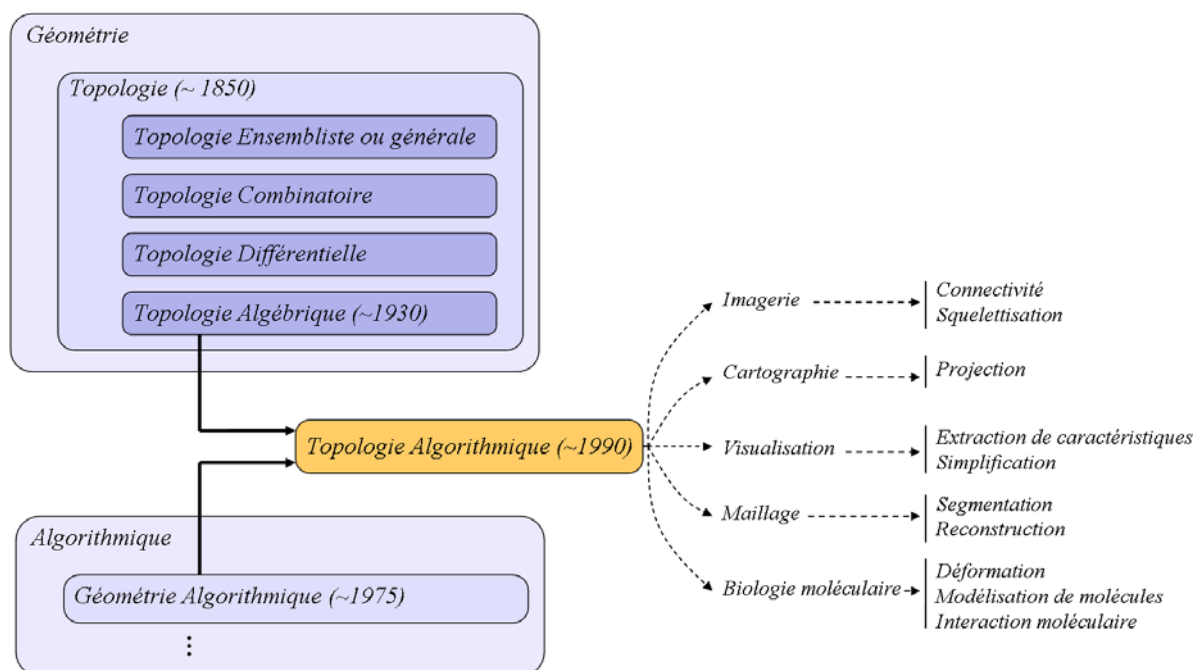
Géométrie

Topologie (~ 1850)

Topologie Ensembliste ou générale

Topologie Combinatoire

Topologie Différentielle

Topologie Algébrique (~1930)

Topologie Algorithmique (~1990)

Algorithmique

Géométrie Algorithmique (~1975)

⋮

Imagerie

Connectivité
Squelettisation

Cartographie

Projection

Visualisation

Extraction de caractéristiques
Simplification

Maillage

Segmentation
Reconstruction

Biologie moléculaire

Déformation
Modélisation de molécules
Interaction moléculaire